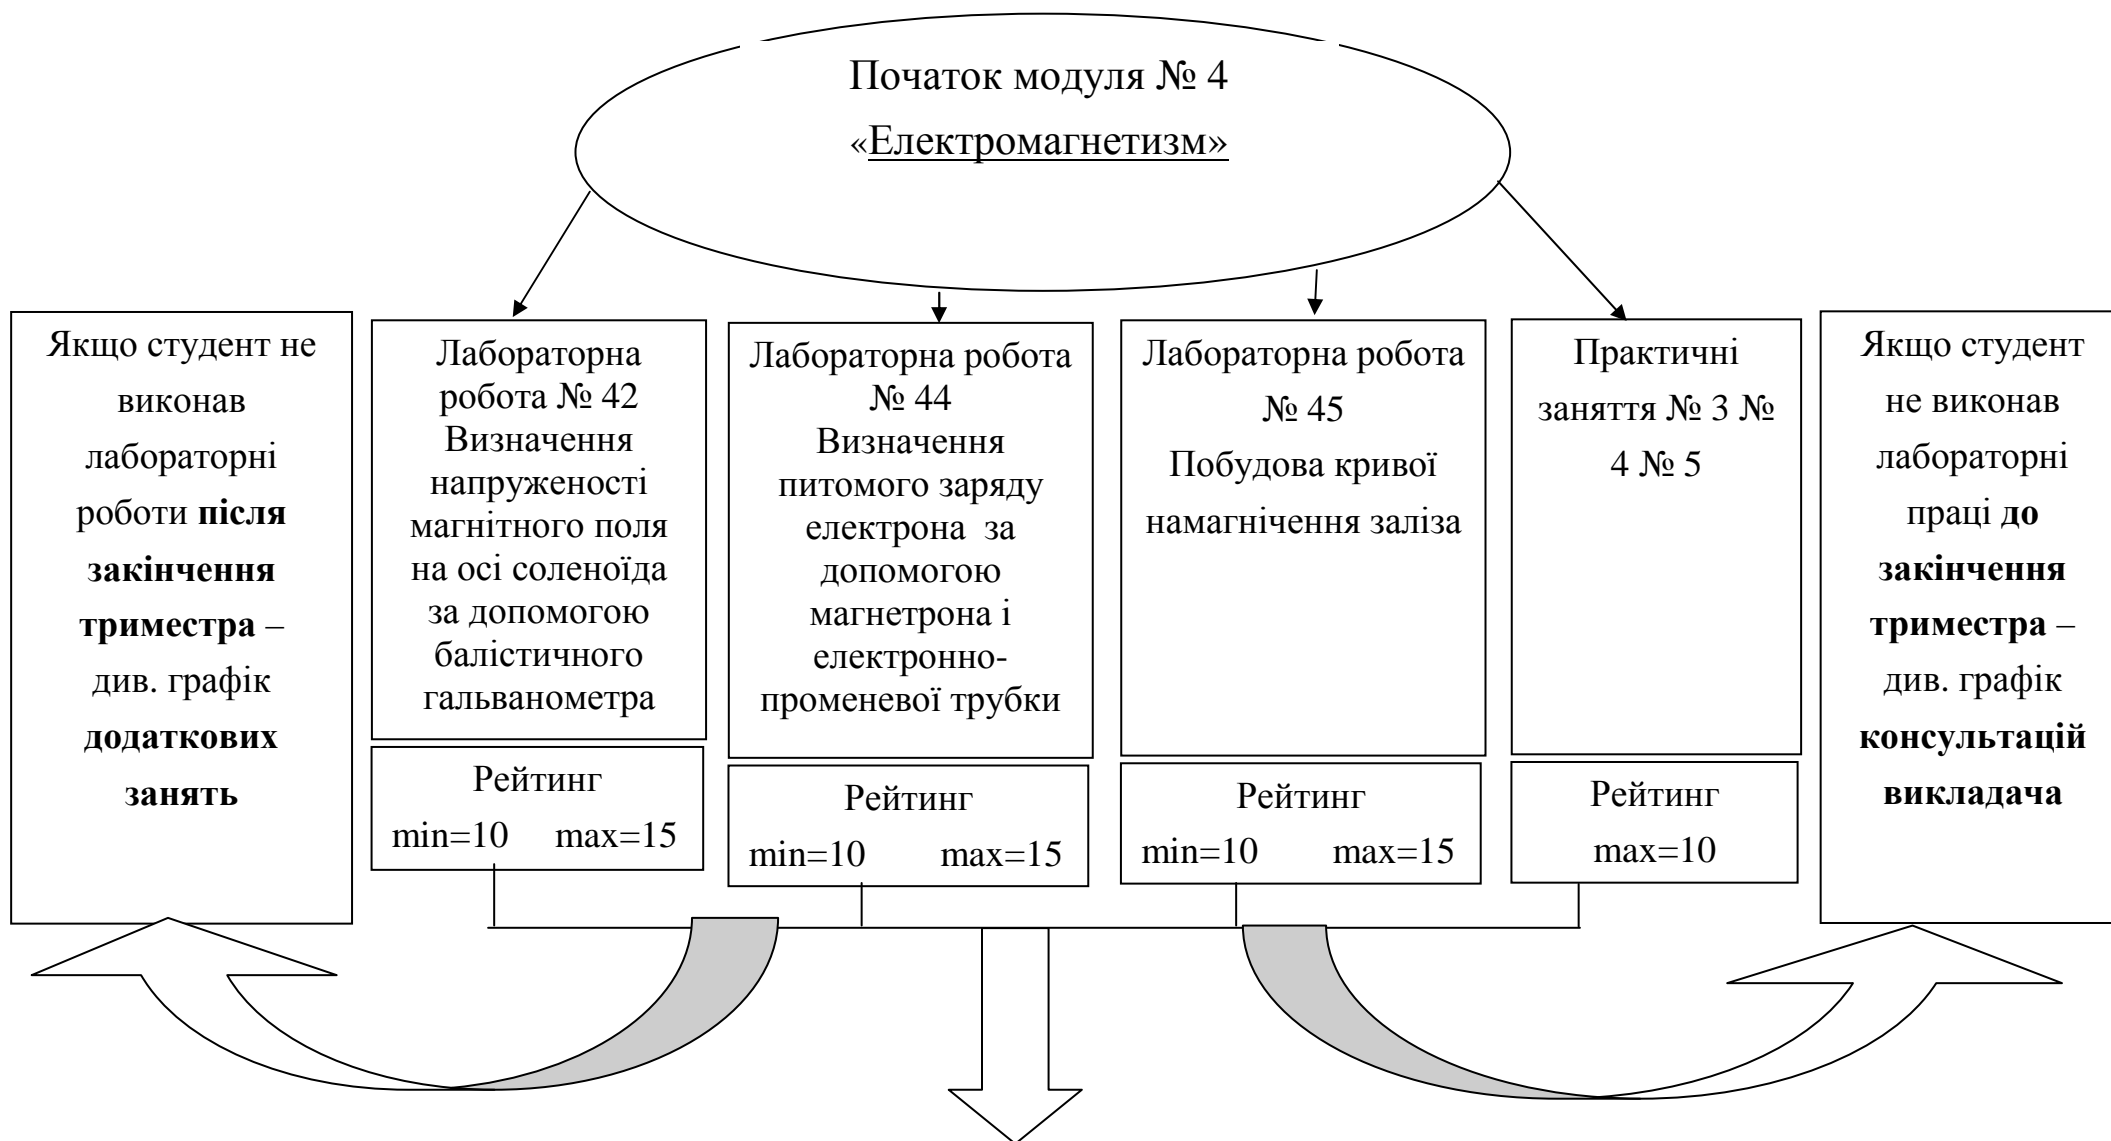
Початок модуля № 4
«Електромагнетизм»

Якщо студент не виконав лабораторні роботи **після закінчення триместра** – див. графік **додаткових занять**

Лабораторна робота № 42 Визначення напруженості магнітного поля на осі соленоїда за допомогою балістичного гальванометра

Рейтинг
min=10 max=15

Лабораторна робота № 44 Визначення питомого заряду електрона за допомогою магнетрона і електронно-променевої трубки

Рейтинг
min=10 max=15

Лабораторна робота № 45 Побудова кривої намагнічення заліза

Рейтинг
min=10 max=15

Практичні заняття № 3 № 4 № 5

Рейтинг
max=10

Якщо студент не виконав лабораторні праці **до закінчення триместра** – див. графік **консультацій викладача**